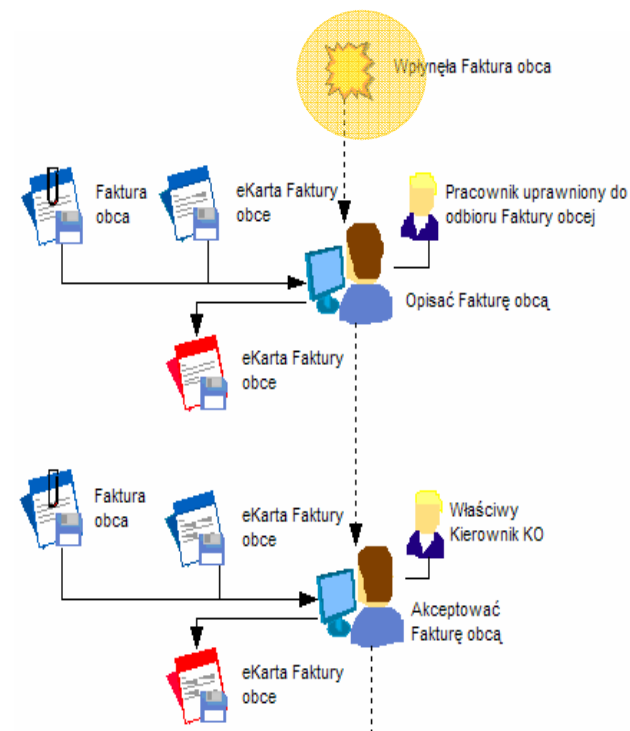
Wpłynęła Faktura obca

Faktura obca

eKarta Faktury obce

Pracownik uprawniony do odbioru Faktury obcej

Opisać Fakturę obcą

eKarta Faktury obce

Faktura obca

eKarta Faktury obce

Właściwy Kierownik KO

Akceptować Fakturę obcą

eKarta Faktury obce